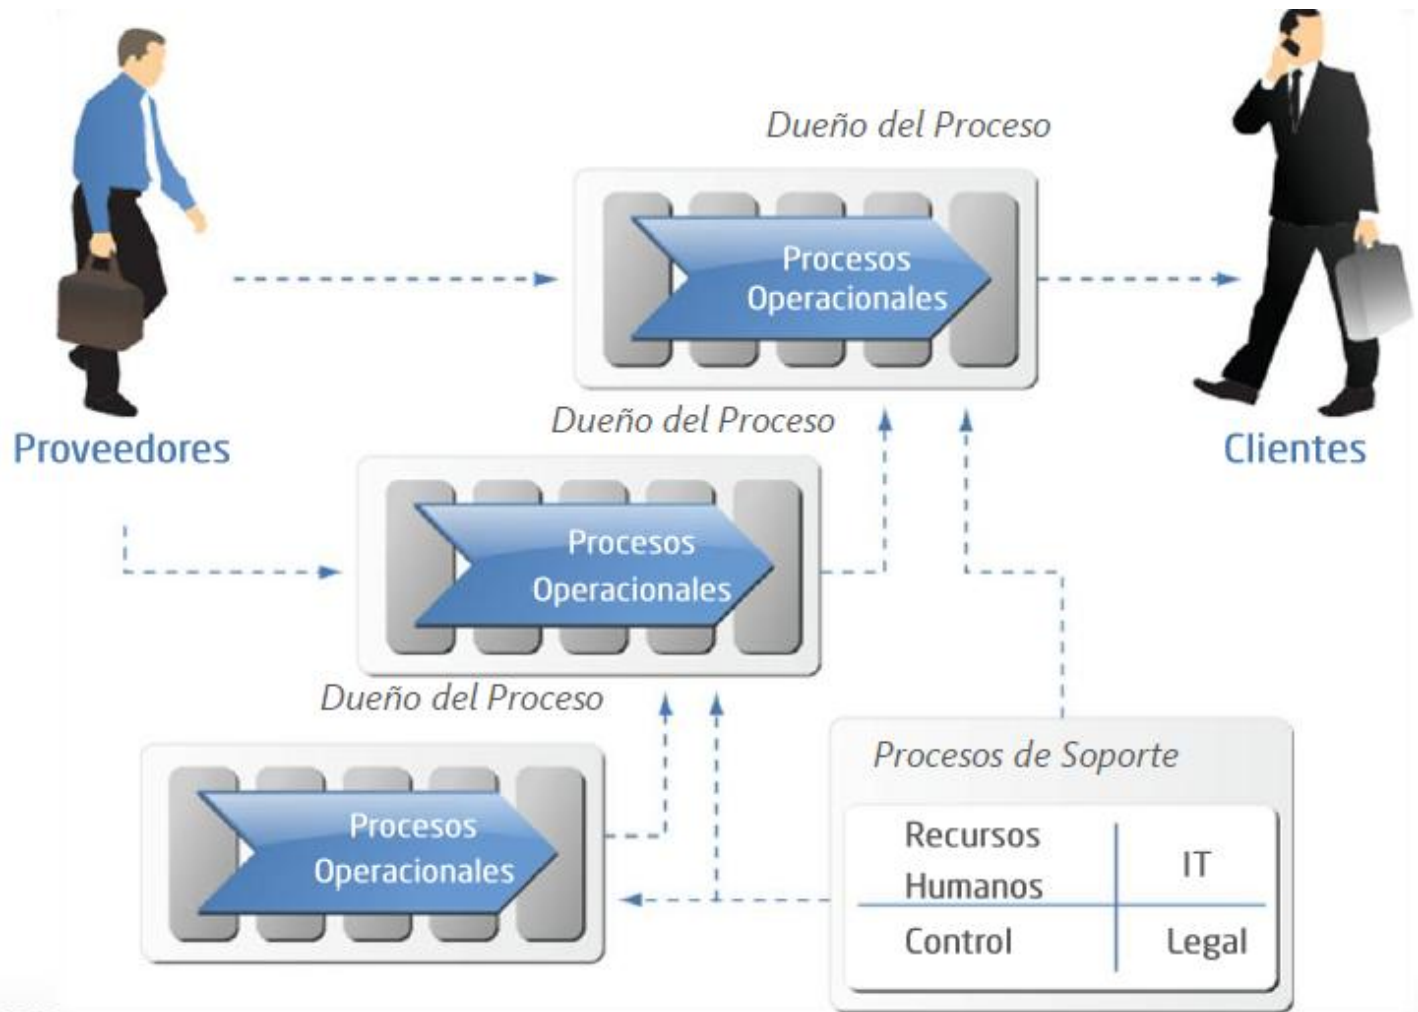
Dueño del Proceso

Procesos Operacionales

Proveedores

Clientes

Dueño del Proceso

Procesos Operacionales

Dueño del Proceso

Procesos Operacionales

Procesos de Soporte

| Recursos Humanos | IT |
|---|---|
| Control | Legal |